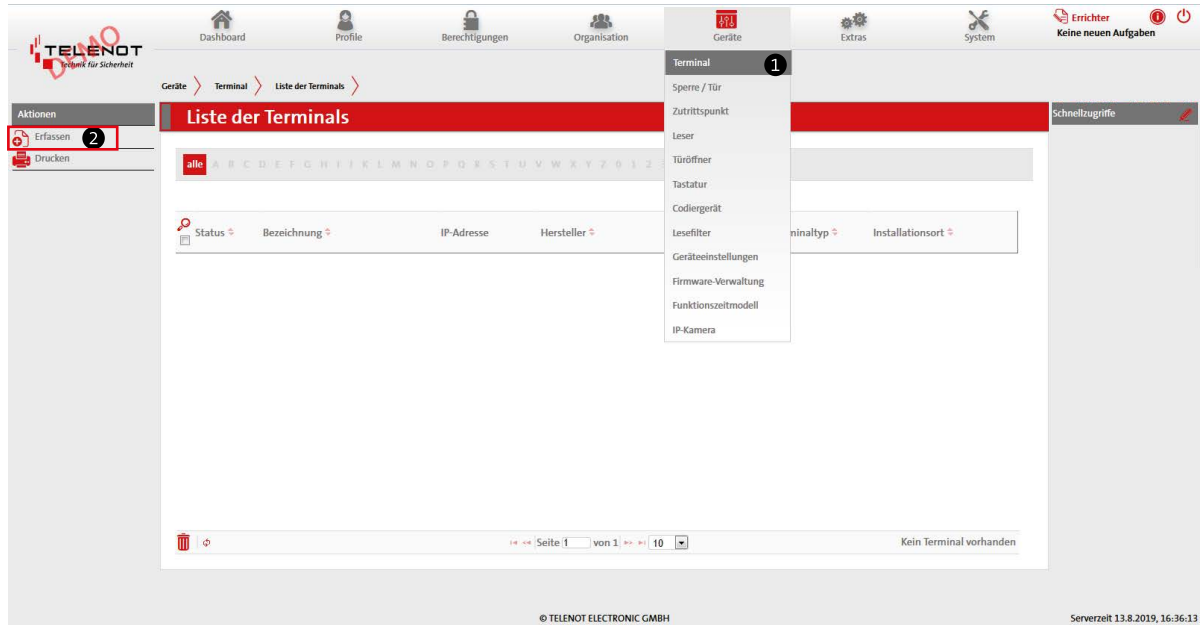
TELENOT
Technik für Sicherheit
DEMO

Dashboard
Profile
Berechtigungen
Organisation
Geräte
Extras
System

Errichter
Keine neuen Aufgaben

Geräte > Terminal > Liste der Terminals >

Aktionen
Erfassen 2
Drucken

Liste der Terminals

alle A B C D E F G H I J K L M N O P Q R S T U V W X Y Z 0 1 2 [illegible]

Status
Bezeichnung
IP-Adresse
Hersteller
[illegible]minaltyp
Installationsort

Terminal 1
Sperre / Tür
Zutrittspunkt
Leser
Türöffner
Tastatur
Codiergerät
Lesefilter
Geräteeinstellungen
Firmware-Verwaltung
Funktionszeitmodell
IP-Kamera

Schnellzugriffe

Seite 1 von 1 10

Kein Terminal vorhanden

© TELENOT ELECTRONIC GMBH

Serverzeit 13.8.2019, 16:36:13